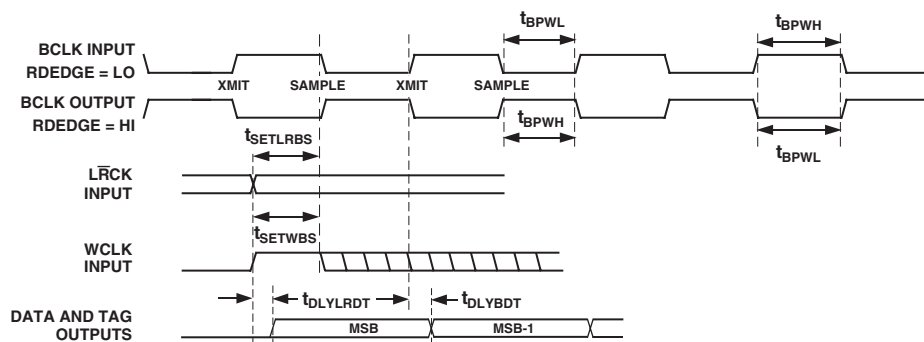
BCLK INPUT
RDEDGE = LO

BCLK OUTPUT
RDEDGE = HI

XMIT
SAMPLE
XMIT
SAMPLE

$t_{BPWL}$
$t_{BPWH}$
$t_{BPWH}$
$t_{BPWL}$

$t_{SETLRBS}$

L$\overline{R}$CK
INPUT

$t_{SETWBS}$

WCLK
INPUT

$t_{DLYLRDT}$
$t_{DLYBDT}$

DATA AND TAG
OUTPUTS

MSB
MSB-1